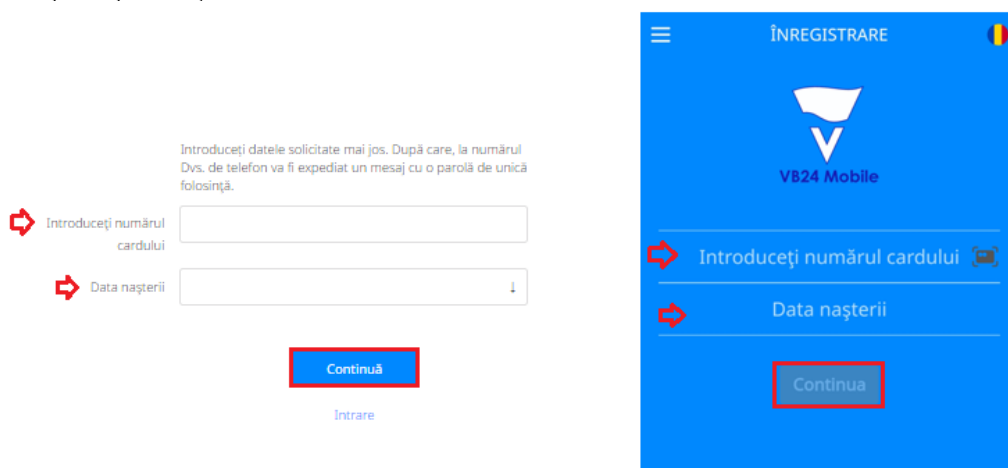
Introduceți datele solicitate mai jos. După care, la numărul Dvs. de telefon va fi expediat un mesaj cu o parolă de unică folosință.

Introduceți numărul cardului

Data nașterii

Continuă

Intrare

ÎNREGISTRARE

VB24 Mobile

Introduceți numărul cardului

Data nașterii

Continua